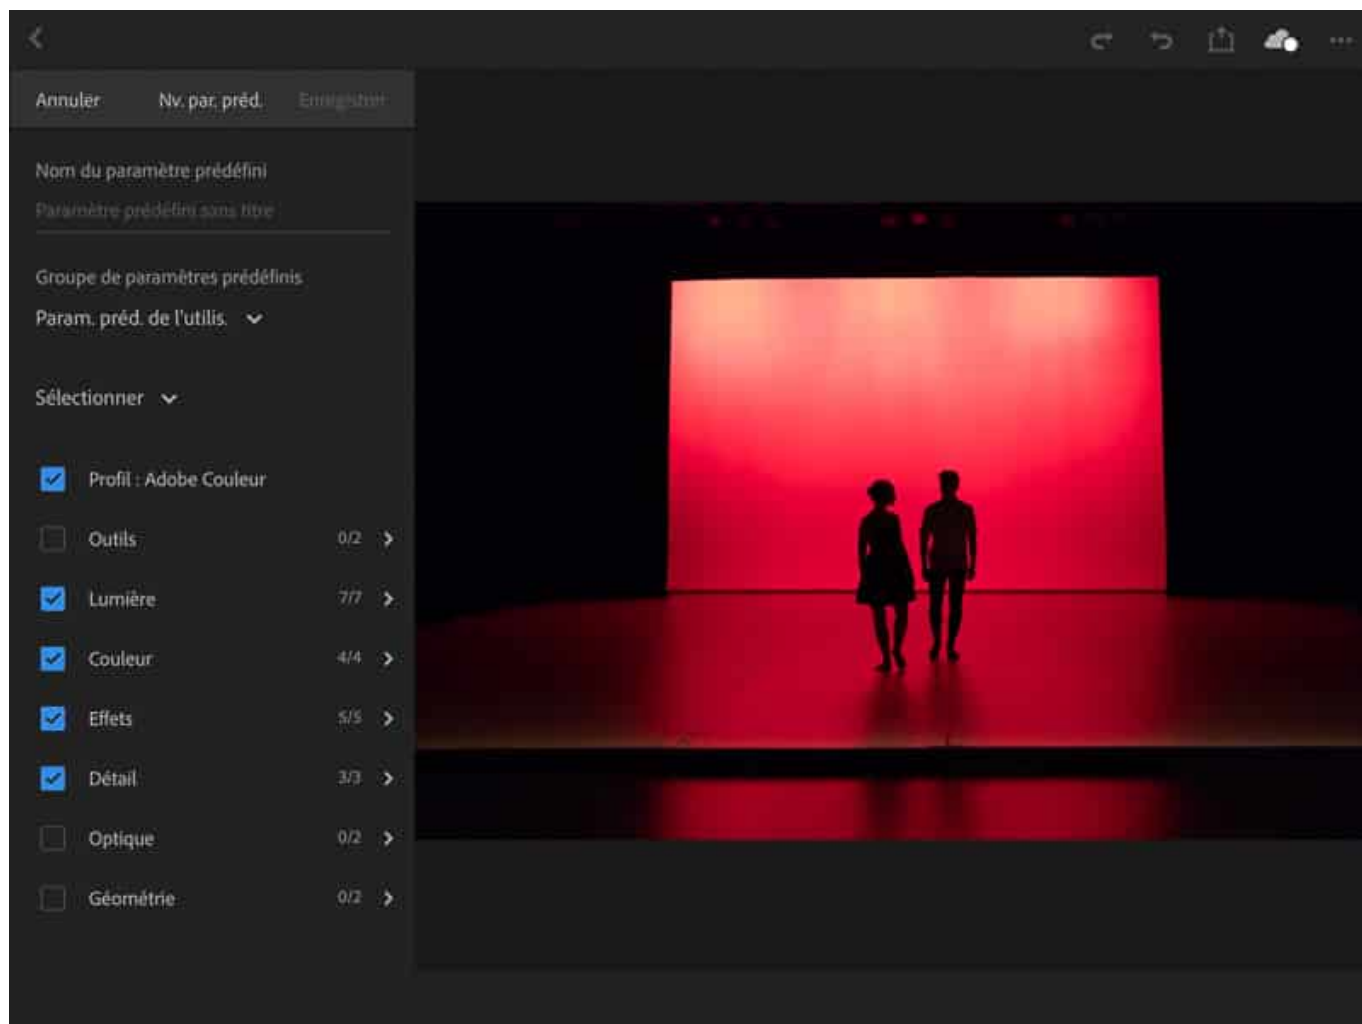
Annuler Nv. par. préd. Enregistrer

Nom du paramètre prédéfini

Paramètre prédéfini sans titre

Groupe de paramètres prédéfinis

Param. préd. de l'utilis.

Sélectionner

Profil : Adobe Couleur

Outils 0/2

Lumière 7/7

Couleur 4/4

Effets 5/5

Détail 3/3

Optique 0/2

Géométrie 0/2